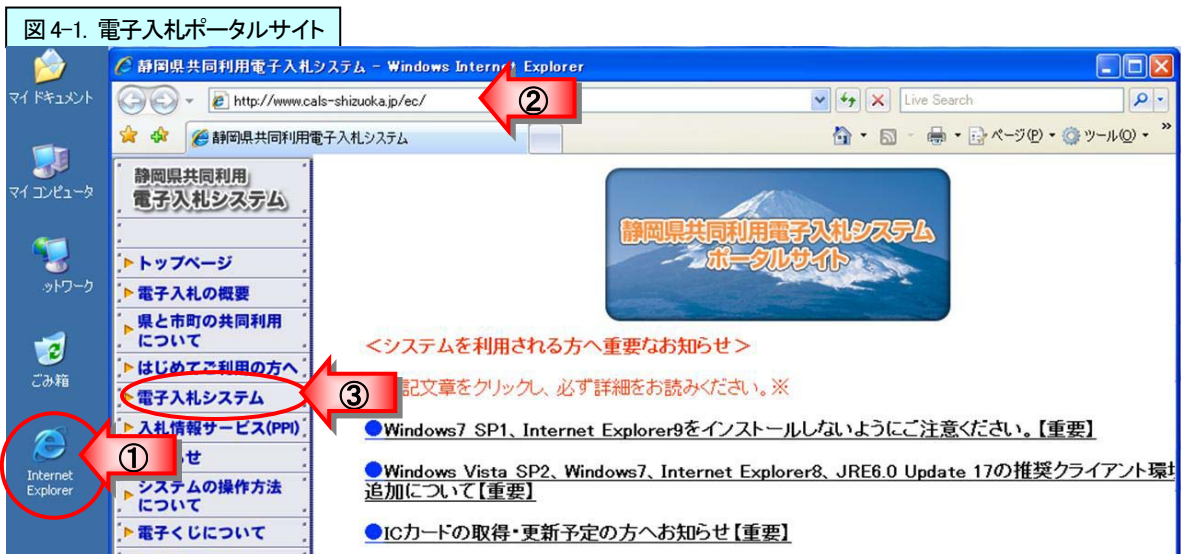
図 4-1. 電子入札ポータルサイト

マイドキュメント
マイコンピュータ
ットワーク
ごみ箱
Internet Explorer

静岡県共同利用電子入札システム - Windows Internet Explorer
http://www.cals-shizuoka.jp/ec/
Live Search
静岡県共同利用電子入札システム
ページ(P) ツール(O)

②

静岡県共同利用
電子入札システム

▸トップページ
▸電子入札の概要
▸県と市町の共同利用について
▸はじめてご利用の方へ
▸電子入札システム
▸入札情報サービス(PPI)
▸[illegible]せ
▸システムの操作方法について
▸電子くじについて

①
③

静岡県共同利用電子入札システム
ポータルサイト

<システムを利用される方へ重要なお知らせ>

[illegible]記文章をクリックし、必ず詳細をお読みください。※

●Windows7 SP1、Internet Explorer9をインストールしないようにご注意ください。【重要】

●Windows Vista SP2、Windows7、Internet Explorer8、JRE6.0 Update 17の推奨クライアント環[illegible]追加について【重要】

●ICカードの取得・更新予定の方へお知らせ【重要】